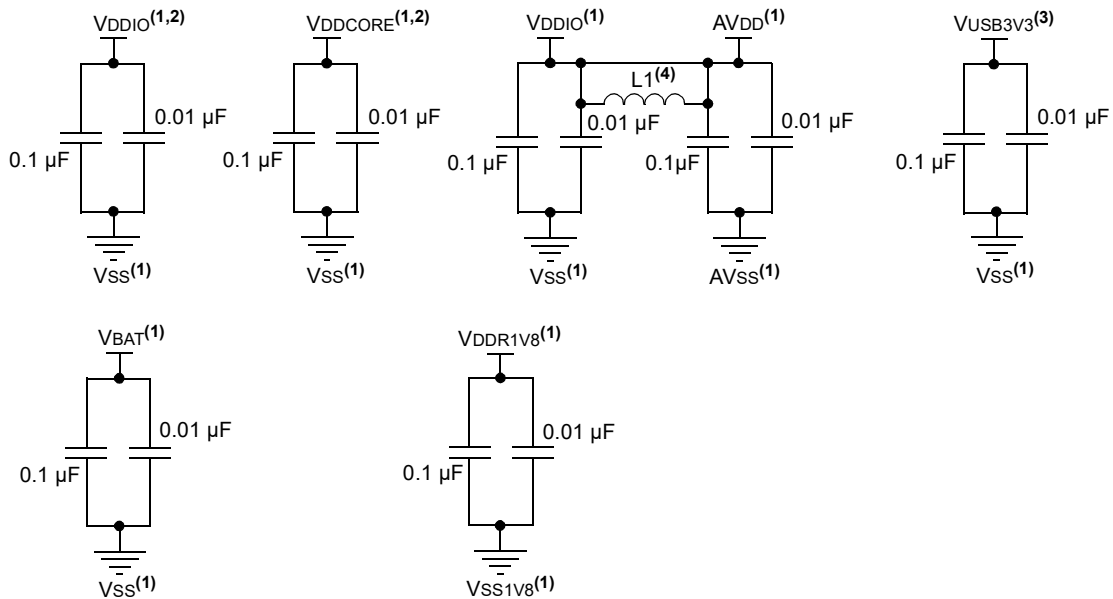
VDDIO$^{(1,2)}$
0.01 µF
0.1 µF
VSS$^{(1)}$

VDDCORE$^{(1,2)}$
0.01 µF
0.1 µF
VSS$^{(1)}$

VDDIO$^{(1)}$
AVDD$^{(1)}$
L1$^{(4)}$
0.01 µF
0.01 µF
0.1 µF
0.1µF
VSS$^{(1)}$
AVSS$^{(1)}$

VUSB3V3$^{(3)}$
0.01 µF
0.1 µF
VSS$^{(1)}$

VBAT$^{(1)}$
0.01 µF
0.1 µF
VSS$^{(1)}$

VDDR1V8$^{(1)}$
0.01 µF
0.1 µF
VSS1V8$^{(1)}$